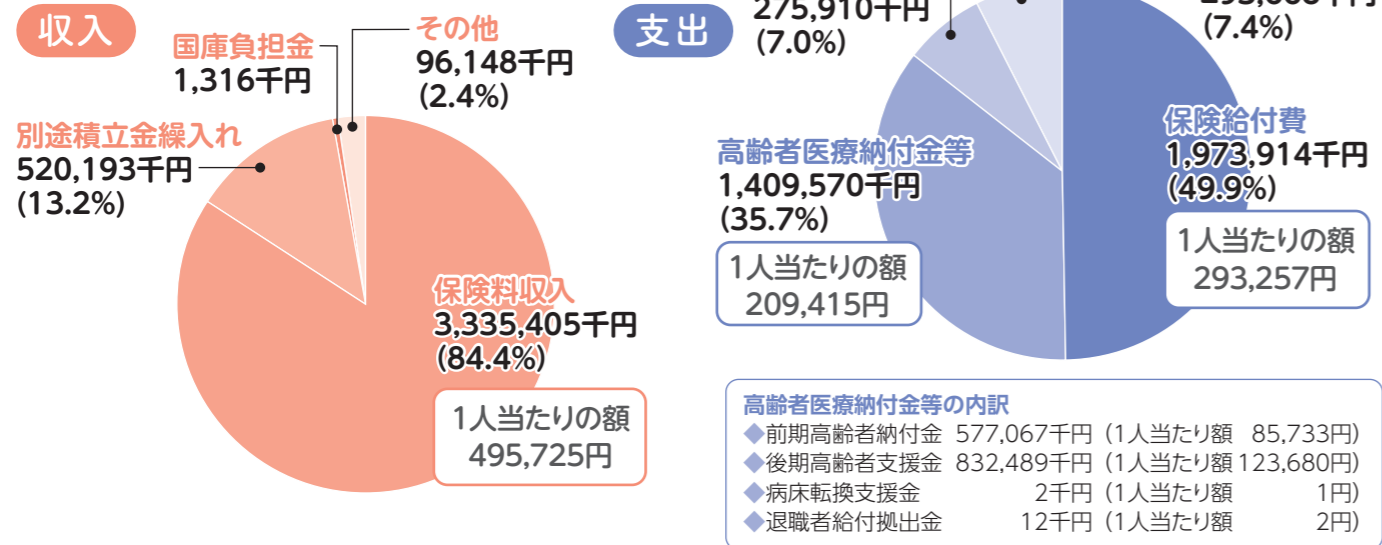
収入

国庫負担金
1,316千円

その他
96,148千円
(2.4%)

別途積立金繰入れ
520,193千円
(13.2%)

保険料収入
3,335,405千円
(84.4%)

1人当たりの額
495,725円

支出

275,910千円
(7.0%)

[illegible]千円
(7.4%)

保険給付費
1,973,914千円
(49.9%)

1人当たりの額
293,257円

高齢者医療納付金等
1,409,570千円
(35.7%)

1人当たりの額
209,415円

高齢者医療納付金等の内訳
◆前期高齢者納付金 577,067千円（1人当たり額 85,733円）
◆後期高齢者支援金 832,489千円（1人当たり額 123,680円）
◆病床転換支援金 2千円（1人当たり額 1円）
◆退職者給付拠出金 12千円（1人当たり額 2円）